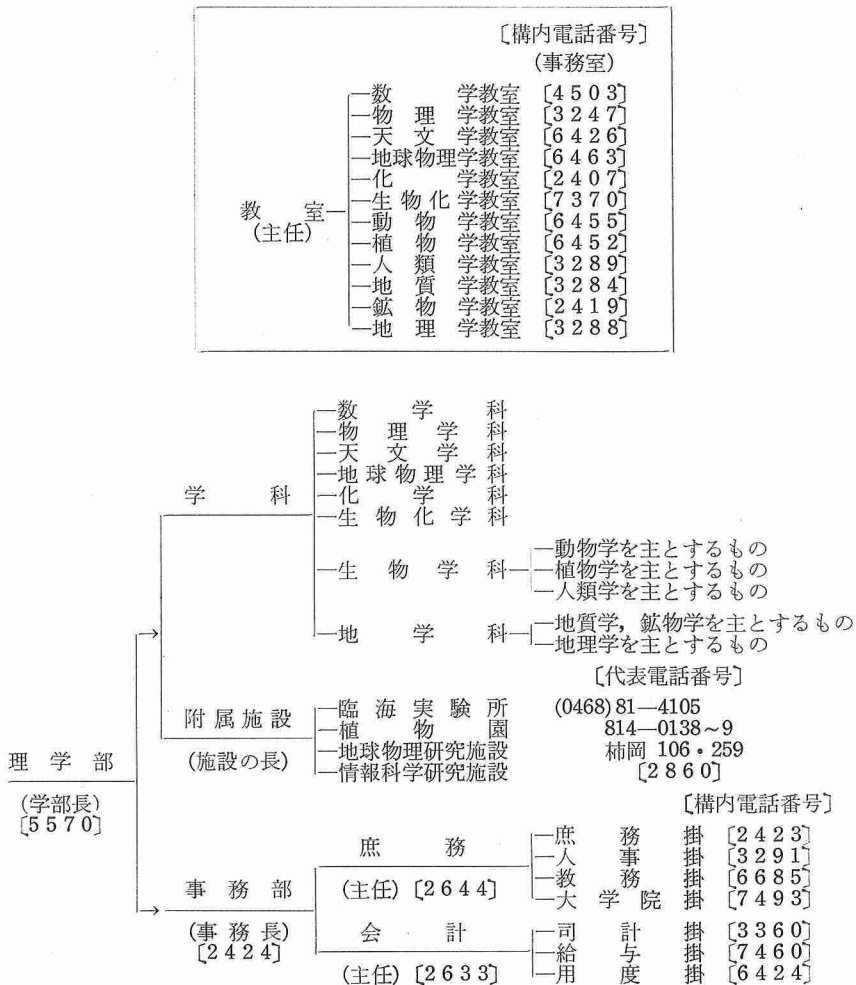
〔構内電話番号〕
(事務室)

教　室
(主任)
—数　学教室　〔4503〕
—物理学教室　〔3247〕
—天文学教室　〔6426〕
—地球物理学教室　〔6463〕
—化　学教室　〔2407〕
—生物化学教室　〔7370〕
—動物学教室　〔6455〕
—植物学教室　〔6452〕
—人類学教室　〔3289〕
—地質学教室　〔3284〕
—鉱物学教室　〔2419〕
—地理学教室　〔3288〕

理学部
(学部長)
〔5570〕

学　科
—数学科
—物理学科
—天文学科
—地球物理学科
—化学科
—生物化学科
—生物学科—動物学を主とするもの
—植物学を主とするもの
—人類学を主とするもの
—地学科—地質学，鉱物学を主とするもの
—地理学を主とするもの

〔代表電話番号〕

附属施設
(施設の長)
—臨海実験所　(0468) 81—4105
—植物園　814—0138～9
—地球物理研究施設　柿岡 106・259
—情報科学研究施設　〔2860〕

〔構内電話番号〕

事務部
(事務長)
〔2424〕

庶務
(主任)〔2644〕
—庶務掛　〔2423〕
—人事掛　〔3291〕
—教務掛　〔6685〕
—大学院掛　〔7493〕

会計
(主任)〔2633〕
—司計掛　〔3360〕
—給与掛　〔7460〕
—用度掛　〔6424〕